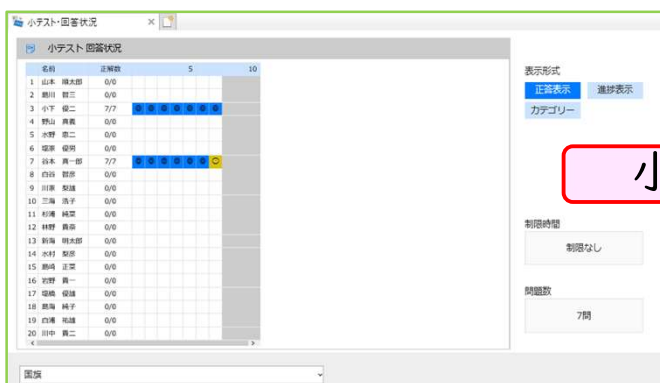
小テスト･回答状況 ×

小テスト 回答状況

| | 名前 | 正解数 | | | | | 5 | | | | | 10 |
|---|---|---|---|---|---|---|---|---|---|---|---|---|
| 1 | 山本 翔太郎 | 0/0 | | | | | | | | | | |
| 2 | 島田 智三 | 0/0 | | | | | | | | | | |
| 3 | 小下 侵二 | 7/7 | | | | | | | | | | |
| 4 | 野山 真貴 | 0/0 | | | | | | | | | | |
| 5 | 水野 恵二 | 0/0 | | | | | | | | | | |
| 6 | 塚原 優男 | 0/0 | | | | | | | | | | |
| 7 | 谷本 真一郎 | 7/7 | | | | | | | | | | |
| 8 | 白谷 智彦 | 0/0 | | | | | | | | | | |
| 9 | 川原 梨穂 | 0/0 | | | | | | | | | | |
| 10 | 三海 浩子 | 0/0 | | | | | | | | | | |
| 11 | 杉浦 純菜 | 0/0 | | | | | | | | | | |
| 12 | 林野 貴奈 | 0/0 | | | | | | | | | | |
| 13 | 新海 明太郎 | 0/0 | | | | | | | | | | |
| 14 | 水村 梨世 | 0/0 | | | | | | | | | | |
| 15 | 島崎 正平 | 0/0 | | | | | | | | | | |
| 16 | 岩野 貴一 | 0/0 | | | | | | | | | | |
| 17 | 堤橋 俊雄 | 0/0 | | | | | | | | | | |
| 18 | 島海 純子 | 0/0 | | | | | | | | | | |
| 19 | 白浦 拓雄 | 0/0 | | | | | | | | | | |
| 20 | 田中 真二 | 0/0 | | | | | | | | | | |

表示形式
正答表示
進捗表示
カテゴリー

小

制限時間
制限なし

問題数
7問

国旗